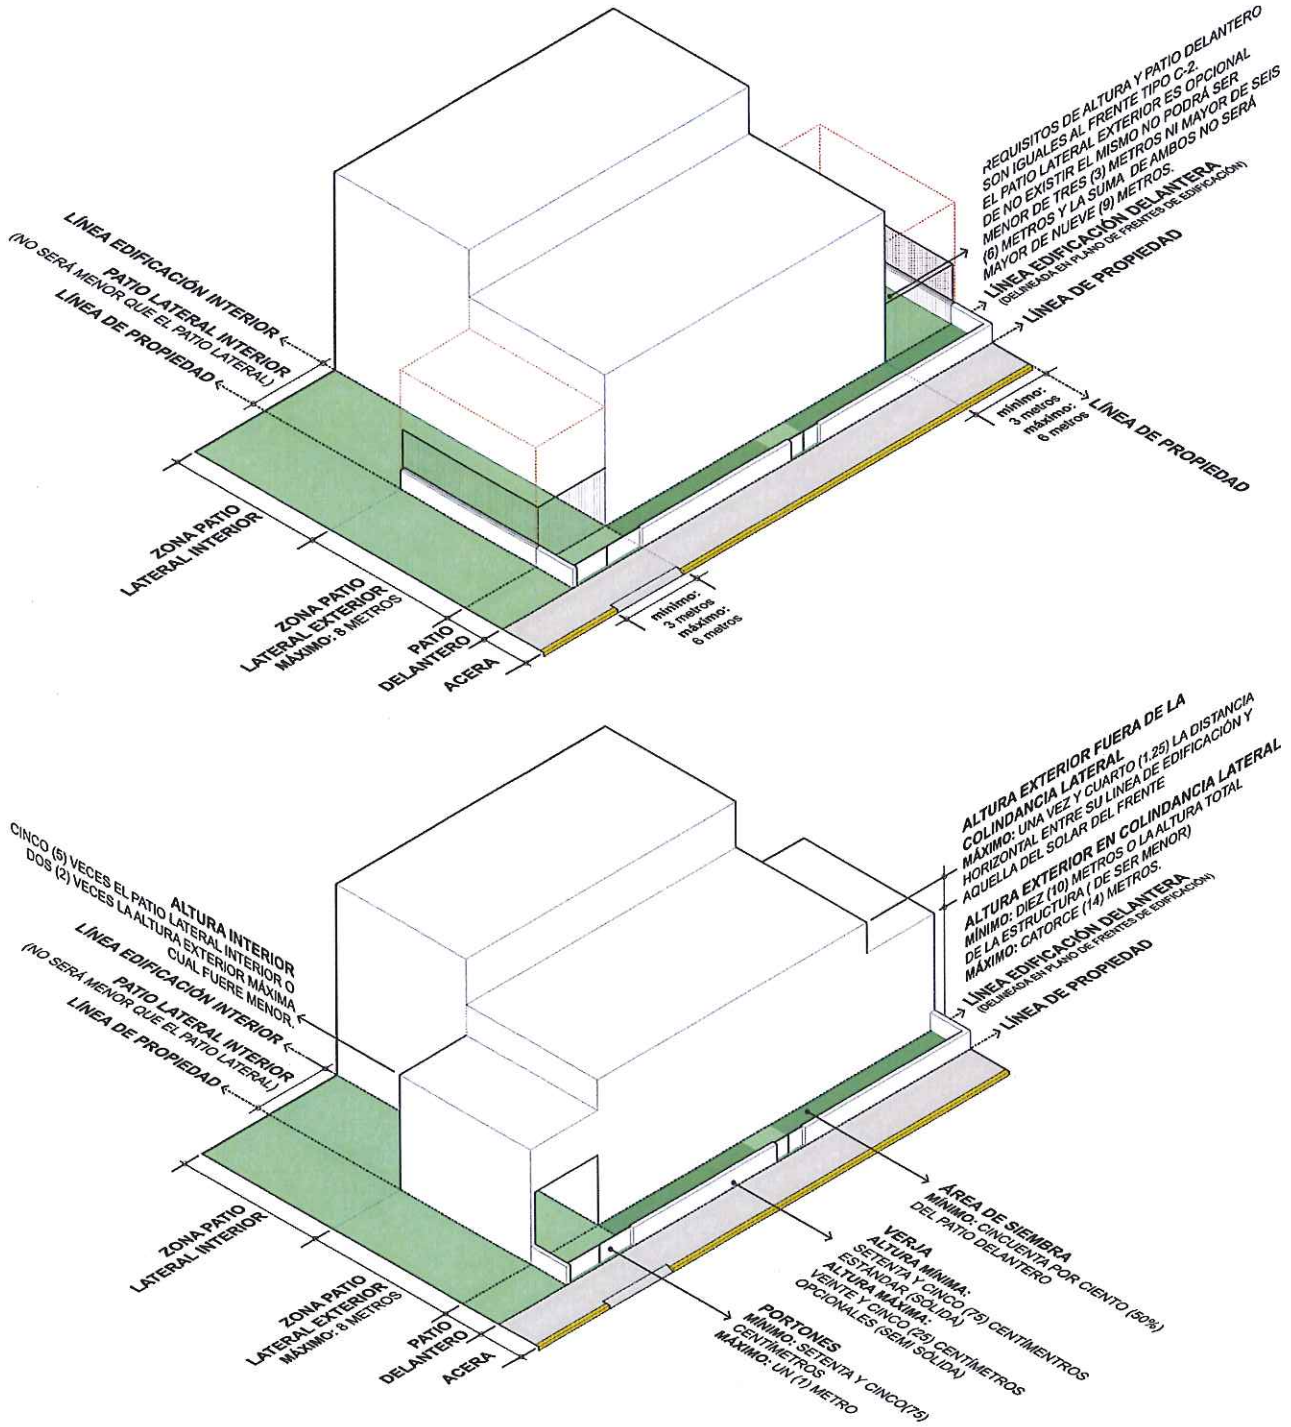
REQUISITOS DE ALTURA Y PATIO DELANTERO SON IGUALES AL FRENTE TIPO C-2. EL PATIO LATERAL EXTERIOR ES OPCIONAL DE NO EXISTIR EL MISMO NO PODRÁ SER MENOR DE TRES (3) METROS NI MAYOR DE SEIS (6) METROS Y LA SUMA DE AMBOS NO SERÁ MAYOR DE NUEVE (9) METROS.

LÍNEA EDIFICACIÓN DELANTERA
(DELINEADA EN PLANO DE FRENTES DE EDIFICACIÓN)

LÍNEA DE PROPIEDAD

LÍNEA EDIFICACIÓN INTERIOR
PATIO LATERAL INTERIOR
(NO SERÁ MENOR QUE EL PATIO LATERAL)
LÍNEA DE PROPIEDAD

mínimo: 3 metros máximo: 6 metros

LÍNEA DE PROPIEDAD

ZONA PATIO LATERAL INTERIOR

ZONA PATIO LATERAL EXTERIOR MÁXIMO: 8 METROS

PATIO DELANTERO

ACERA

mínimo: 3 metros máximo: 6 metros

ALTURA EXTERIOR FUERA DE LA COLINDANCIA LATERAL
MÁXIMO: UNA VEZ Y CUARTO (1,25) LA DISTANCIA HORIZONTAL ENTRE SU LÍNEA DE EDIFICACIÓN Y AQUELLA DEL SOLAR DEL FRENTE

ALTURA EXTERIOR EN COLINDANCIA LATERAL
MÍNIMO: DIEZ (10) METROS O LA ALTURA TOTAL DE LA ESTRUCTURA ( DE SER MENOR)
MÁXIMO: CATORCE (14) METROS.

LÍNEA EDIFICACIÓN DELANTERA
(DELINEADA EN PLANO DE FRENTES DE EDIFICACIÓN)

LÍNEA DE PROPIEDAD

ALTURA INTERIOR
CINCO (5) VECES EL PATIO LATERAL INTERIOR O DOS (2) VECES LA ALTURA EXTERIOR MÁXIMA CUAL FUERE MENOR.

LÍNEA EDIFICACIÓN INTERIOR
PATIO LATERAL INTERIOR
(NO SERÁ MENOR QUE EL PATIO LATERAL)
LÍNEA DE PROPIEDAD

ÁREA DE SIEMBRA
MÍNIMO: CINCUENTA POR CIENTO (50%) DEL PATIO DELANTERO

VERJA
ALTURA MÍNIMA: SETENTA Y CINCO (75) CENTÍMETROS ESTÁNDAR (SÓLIDA)
ALTURA MÁXIMA: VEINTE Y CINCO (25) CENTÍMETROS OPCIONALES (SEMI SÓLIDA)

PORTONES
MÍNIMO: SETENTA Y CINCO(75) CENTÍMETROS
MÁXIMO: UN (1) METRO

ZONA PATIO LATERAL INTERIOR

ZONA PATIO LATERAL EXTERIOR MÁXIMO: 8 METROS

PATIO DELANTERO

ACERA